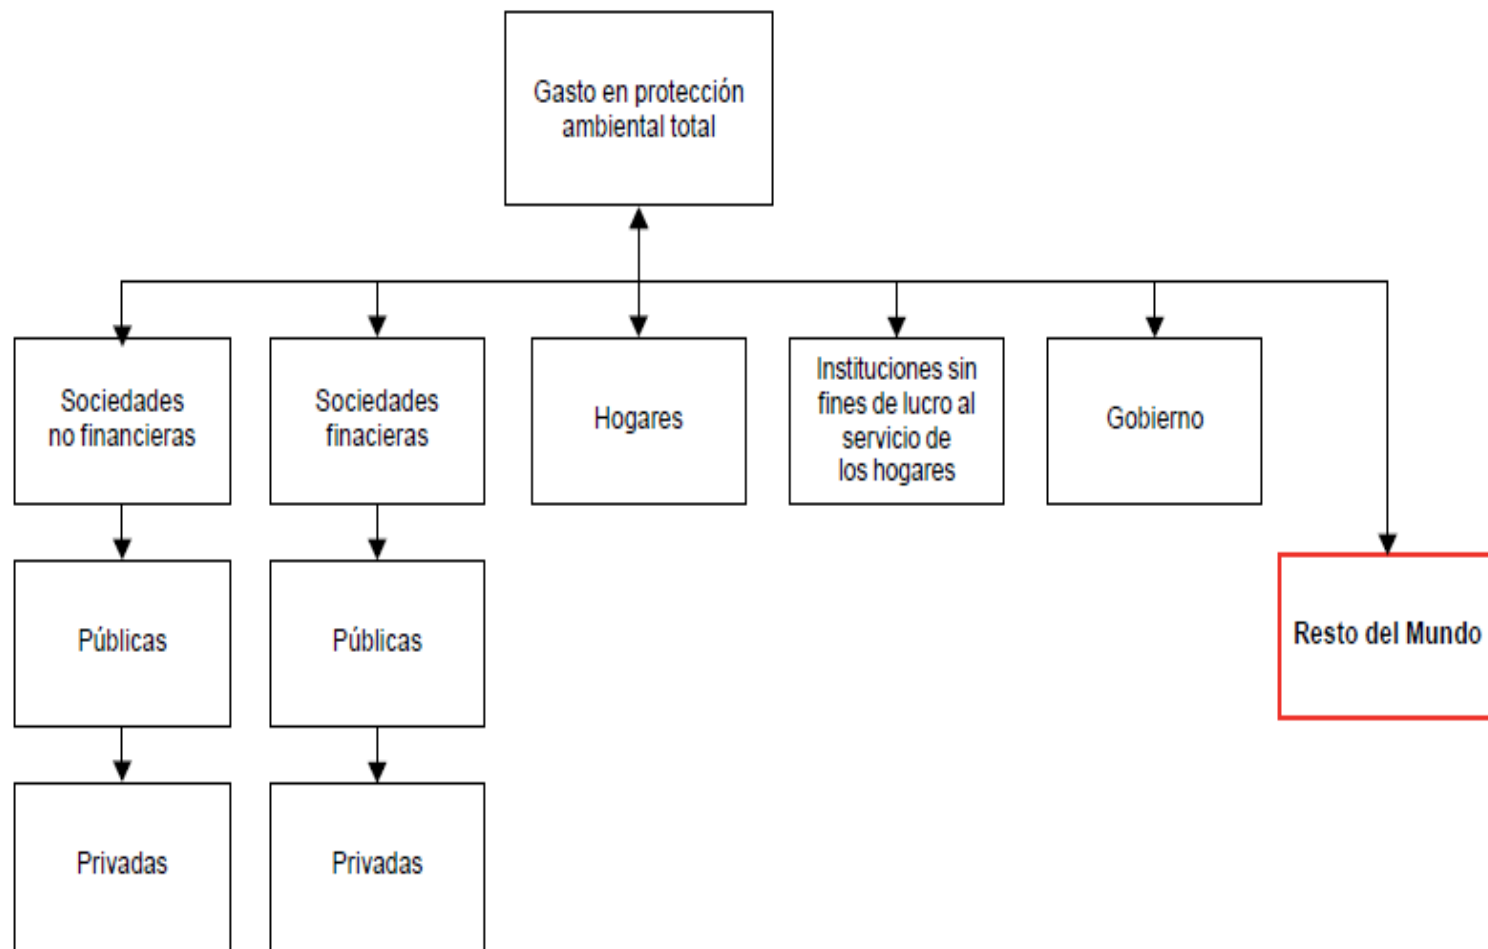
Gasto en protección ambiental total

Sociedades no financieras

Sociedades finacieras

Hogares

Instituciones sin fines de lucro al servicio de los hogares

Gobierno

Públicas

Públicas

Resto del Mundo

Privadas

Privadas